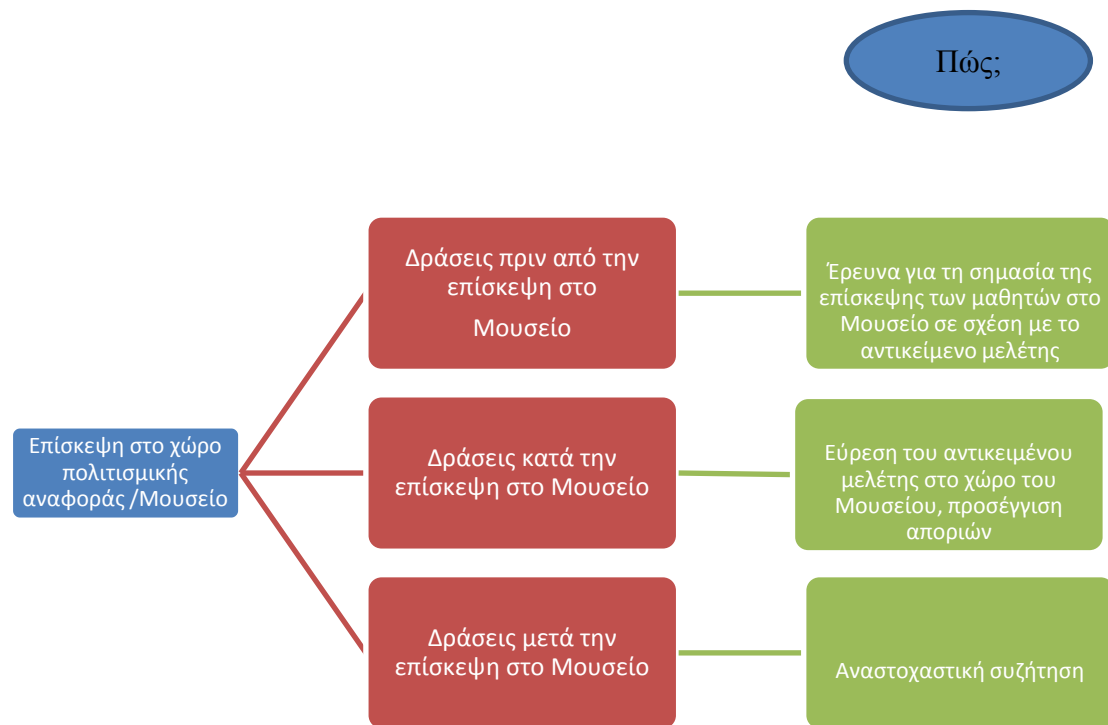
Πώς;

Επίσκεψη στο χώρο πολιτισμικής αναφοράς /Μουσείο

Δράσεις πριν από την επίσκεψη στο Μουσείο

Έρευνα για τη σημασία της επίσκεψης των μαθητών στο Μουσείο σε σχέση με το αντικείμενο μελέτης

Δράσεις κατά την επίσκεψη στο Μουσείο

Εύρεση του αντικειμένου μελέτης στο χώρο του Μουσείου, προσέγγιση αποριών

Δράσεις μετά την επίσκεψη στο Μουσείο

Αναστοχαστική συζήτηση